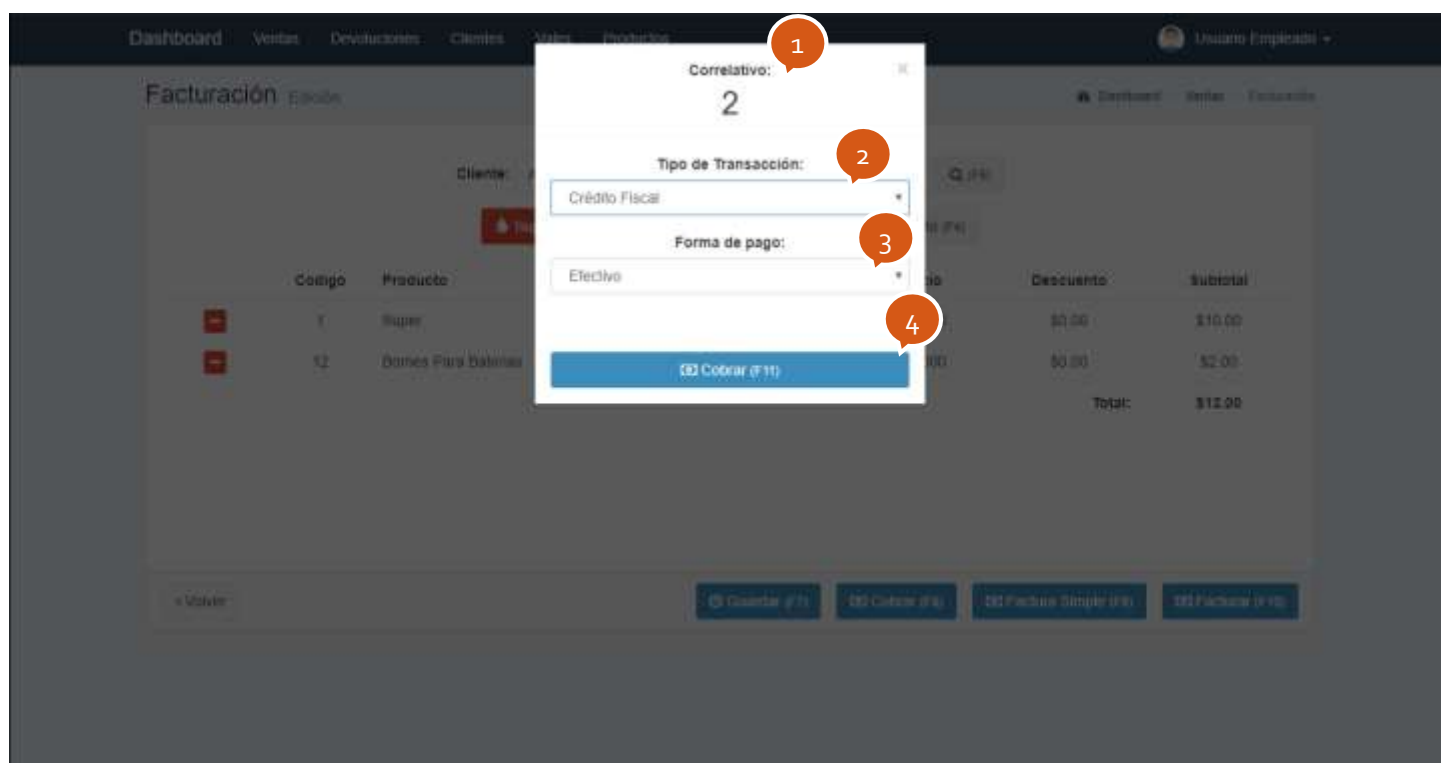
Dashboard Ventas Devoluciones Clientes Vales Productos

Usuario Empleado

Facturación Edición

Dashboard Ventas Facturación

Cliente:

Q (F6)

Codigo | Producto | | Descuento | Subtotal
1 | Super | | $0.00 | $10.00
12 | Bornes Para Baterias | | $0.00 | $2.00

Total: $12.00

« Volver

Guardar (F7) Cobrar (F8) Factura Simple (F9) Facturar (F10)

1

Correlativo:

2

2

Tipo de Transacción:

Crédito Fiscal

3

Forma de pago:

Efectivo

4

Cobrar (F11)